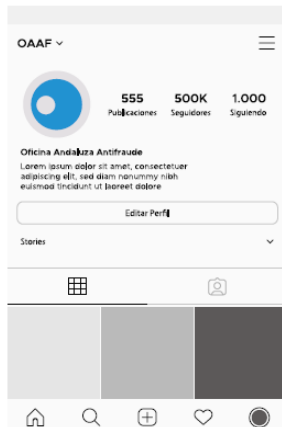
OAAF

555 Publicaciones
500K Seguidores
1.000 Siguiendo

Oficina Andaluza Antifraude
Lorem ipsum dolor sit amet, consectetuer adipiscing elit, sed diam nonummy nibh euismod tincidunt ut laoreet dolore

Editar Perfil

Stories